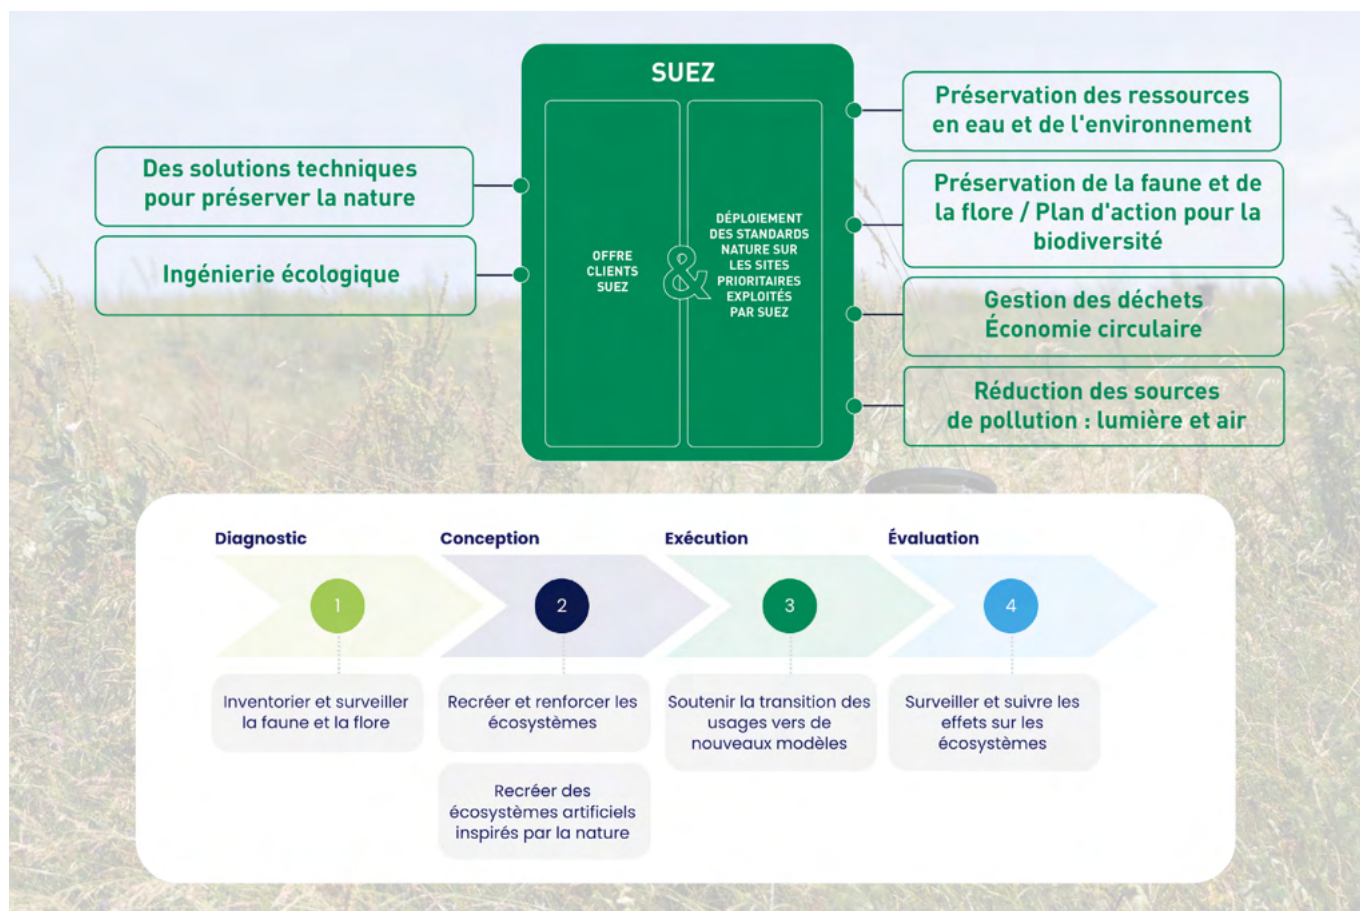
SUEZ

Des solutions techniques pour préserver la nature

Ingénierie écologique

OFFRE CLIENTS SUEZ

&

DÉPLOIEMENT DES STANDARDS NATURE SUR LES SITES PRIORITAIRES EXPLOITÉS PAR SUEZ

Préservation des ressources en eau et de l'environnement

Préservation de la faune et de la flore / Plan d'action pour la biodiversité

Gestion des déchets Économie circulaire

Réduction des sources de pollution : lumière et air

Diagnostic

Conception

Exécution

Évaluation

1

2

3

4

Inventorier et surveiller la faune et la flore

Recréer et renforcer les écosystèmes

Recréer des écosystèmes artificiels inspirés par la nature

Soutenir la transition des usages vers de nouveaux modèles

Surveiller et suivre les effets sur les écosystèmes